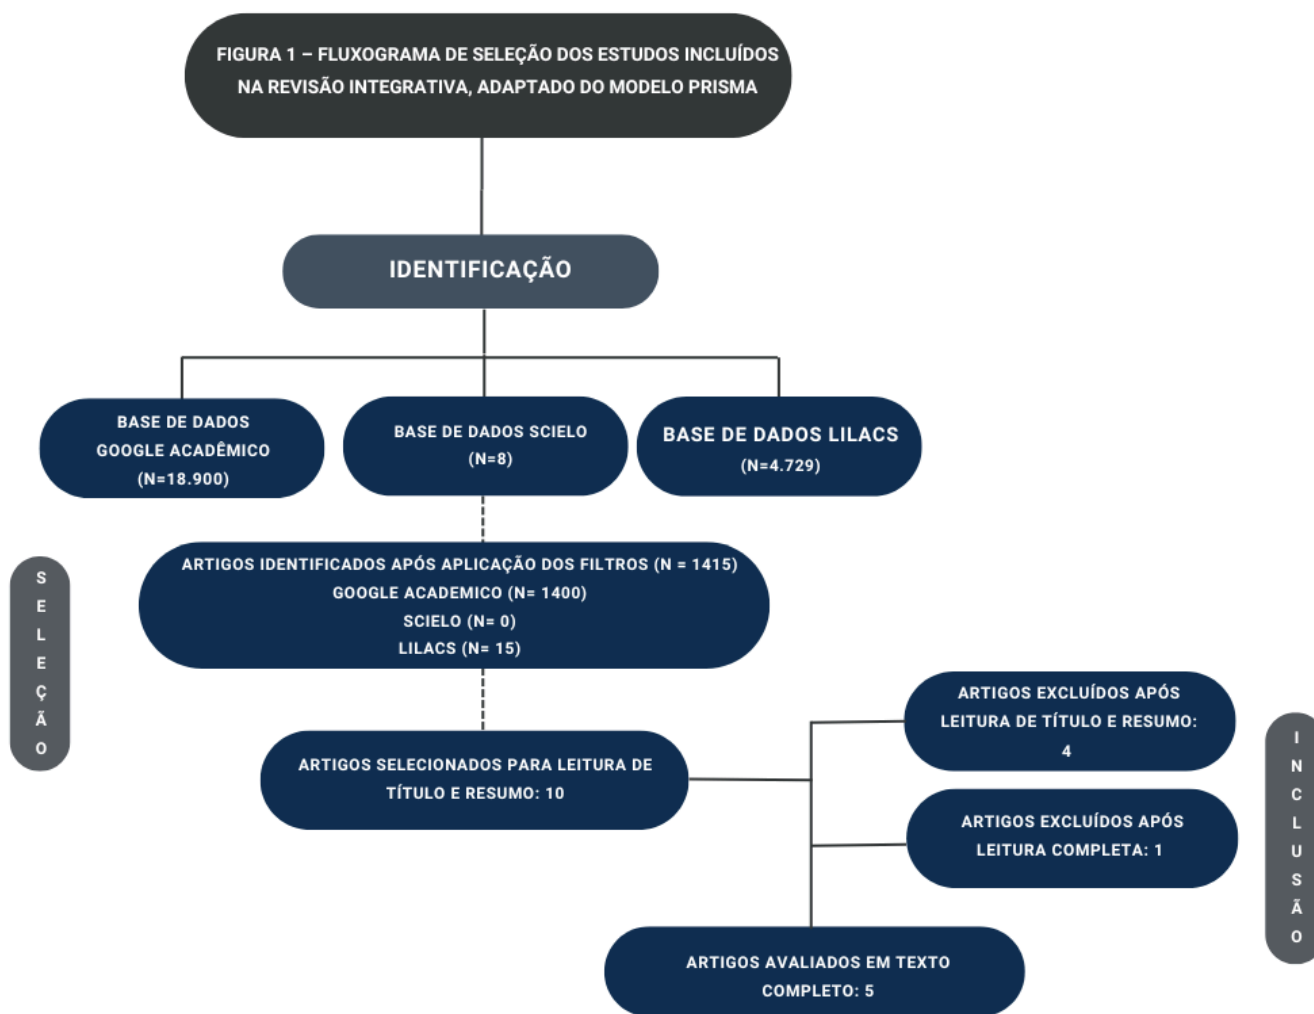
FIGURA 1 – FLUXOGRAMA DE SELEÇÃO DOS ESTUDOS INCLUÍDOS NA REVISÃO INTEGRATIVA, ADAPTADO DO MODELO PRISMA

IDENTIFICAÇÃO

BASE DE DADOS GOOGLE ACADÊMICO (N=18.900)

BASE DE DADOS SCIELO (N=8)

BASE DE DADOS LILACS (N=4.729)

SELEÇÃO

ARTIGOS IDENTIFICADOS APÓS APLICAÇÃO DOS FILTROS (N = 1415)
GOOGLE ACADEMICO (N= 1400)
SCIELO (N= 0)
LILACS (N= 15)

ARTIGOS SELECIONADOS PARA LEITURA DE TÍTULO E RESUMO: 10

ARTIGOS EXCLUÍDOS APÓS LEITURA DE TÍTULO E RESUMO: 4

ARTIGOS EXCLUÍDOS APÓS LEITURA COMPLETA: 1

INCLUSÃO

ARTIGOS AVALIADOS EM TEXTO COMPLETO: 5